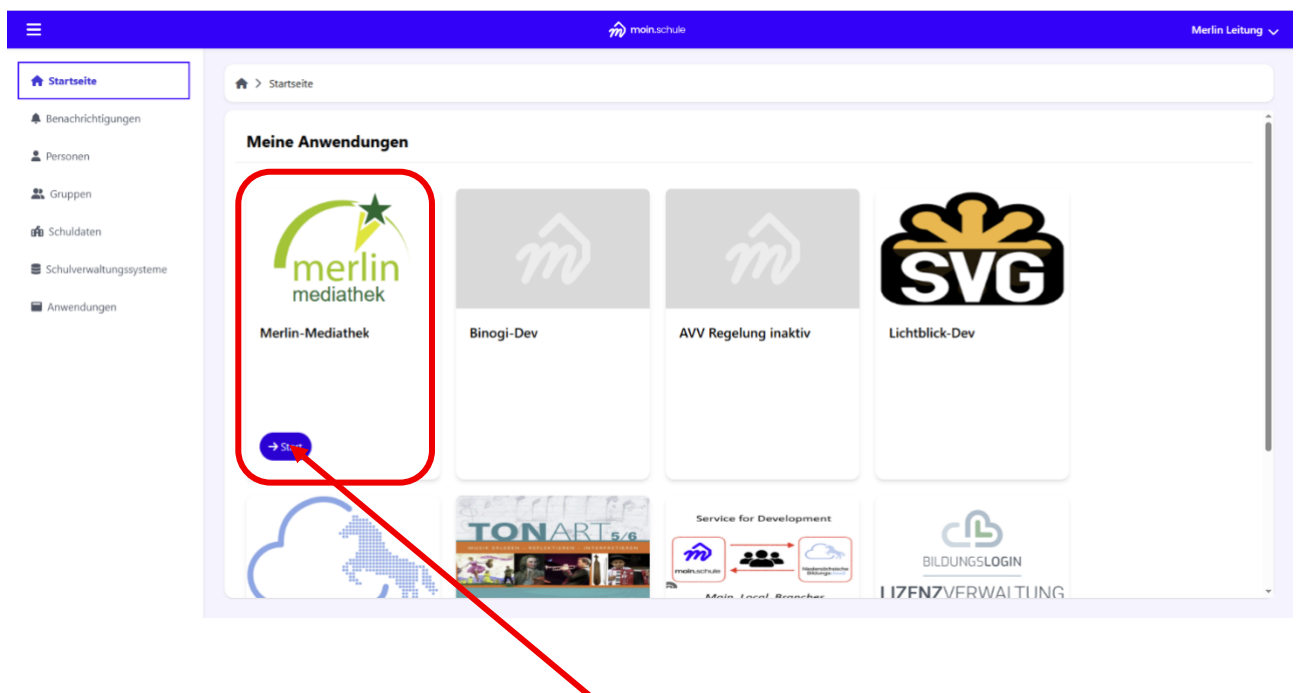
moin.schule

Merlin Leitung

Startseite

Benachrichtigungen

Personen

Gruppen

Schuldaten

Schulverwaltungssysteme

Anwendungen

Startseite

Meine Anwendungen

merlin mediathek

Merlin-Mediathek

Start

Binogi-Dev

AVV Regelung inaktiv

SVG

Lichtblick-Dev

TONART 5/6

MUSIK ERLEBEN · REFLEKTIEREN · INTERPRETIEREN

Service for Development

moin.schule

Niedersächsische Bildungscloud

Moin_Local_Brancher

BILDUNGSLOGIN

LIZENZVERWALTUNG